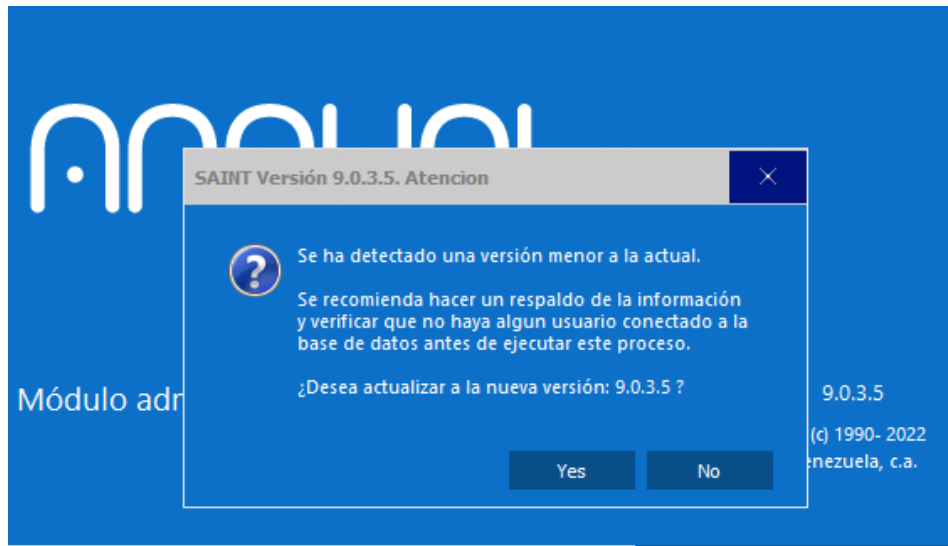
SAINT Versión 9.0.3.5. Atencion

×

Se ha detectado una versión menor a la actual.

Se recomienda hacer un respaldo de la información y verificar que no haya algun usuario conectado a la base de datos antes de ejecutar este proceso.

¿Desea actualizar a la nueva versión: 9.0.3.5 ?

Yes

No

Módulo adm

9.0.3.5

(c) 1990- 2022

enezuela, c.a.